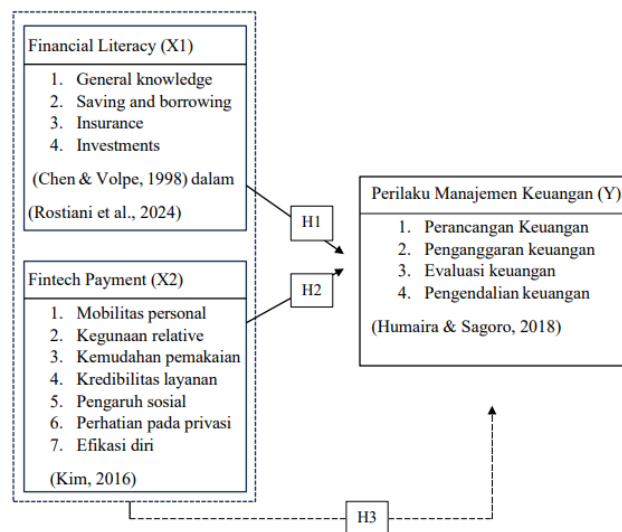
Financial Literacy (X1)

1. General knowledge
2. Saving and borrowing
3. Insurance
4. Investments

(Chen & Volpe, 1998) dalam

(Rostiani et al., 2024)

Fintech Payment (X2)

1. Mobilitas personal
2. Kegunaan relative
3. Kemudahan pemakaian
4. Kredibilitas layanan
5. Pengaruh sosial
6. Perhatian pada privasi
7. Efikasi diri

(Kim, 2016)

H1

H2

H3

Perilaku Manajemen Keuangan (Y)

1. Perancangan Keuangan
2. Penganggaran keuangan
3. Evaluasi keuangan
4. Pengendalian keuangan

(Humaira & Sagoro, 2018)